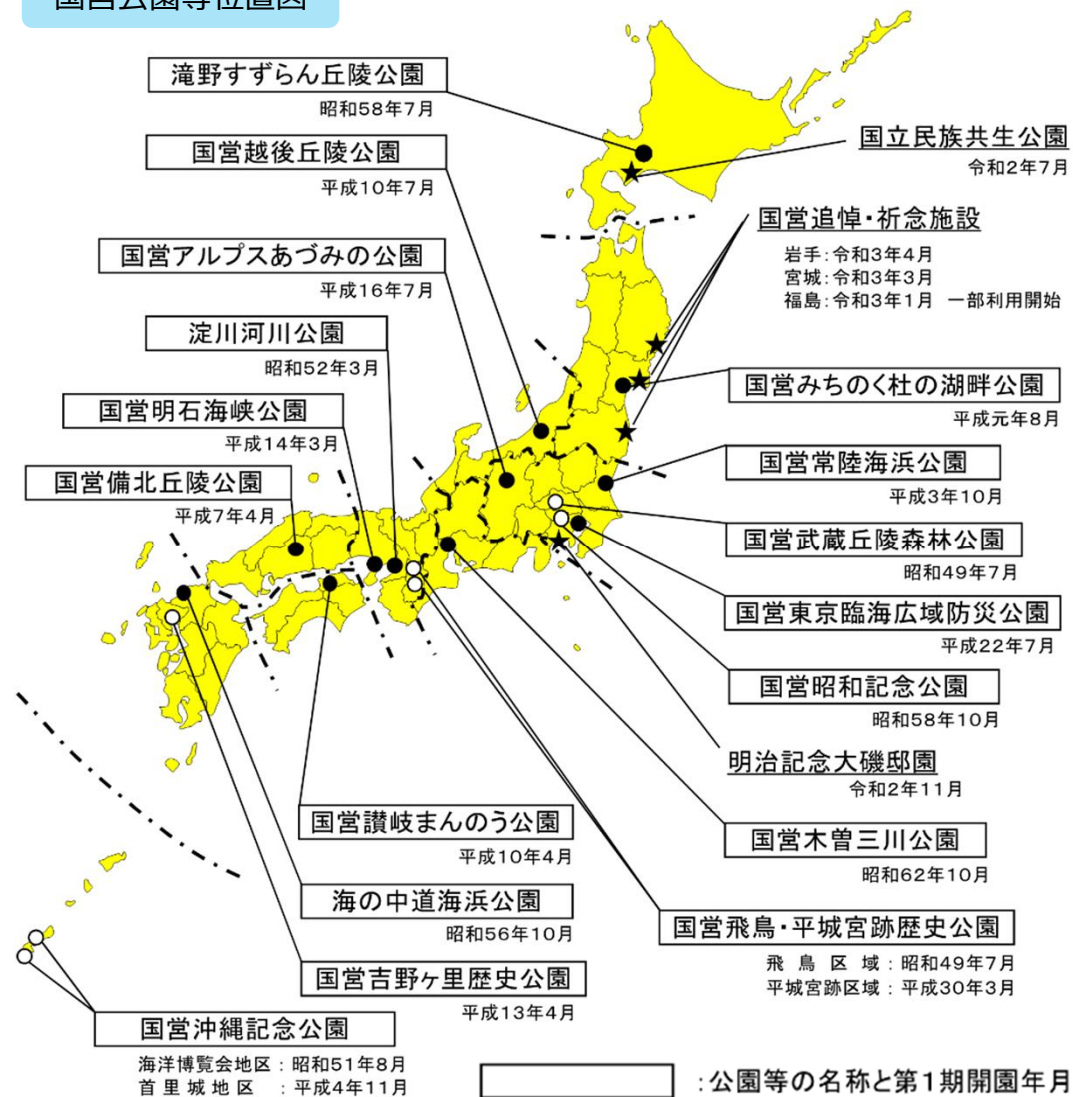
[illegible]

滝野すずらん丘陵公園
昭和58年7月

国営越後丘陵公園
平成10年7月

国営アルプスあづみの公園
平成16年7月

淀川河川公園
昭和52年3月

国営明石海峡公園
平成14年3月

国営備北丘陵公園
平成7年4月

国立民族共生公園
令和2年7月

国営追悼・祈念施設
岩手：令和3年4月
宮城：令和3年3月
福島：令和3年1月　一部利用開始

国営みちのく杜の湖畔公園
平成元年8月

国営常陸海浜公園
平成3年10月

国営武蔵丘陵森林公園
昭和49年7月

国営東京臨海広域防災公園
平成22年7月

国営昭和記念公園
昭和58年10月

明治記念大磯邸園
令和2年11月

国営讃岐まんのう公園
平成10年4月

国営木曽三川公園
昭和62年10月

海の中道海浜公園
昭和56年10月

国営飛鳥・平城宮跡歴史公園
飛鳥区域：昭和49年7月
平城宮跡区域：平成30年3月

国営吉野ヶ里歴史公園
平成13年4月

国営沖縄記念公園
海洋博覧会地区：昭和51年8月
首里城地区　：平成4年11月

：公園等の名称と第1期開園年月